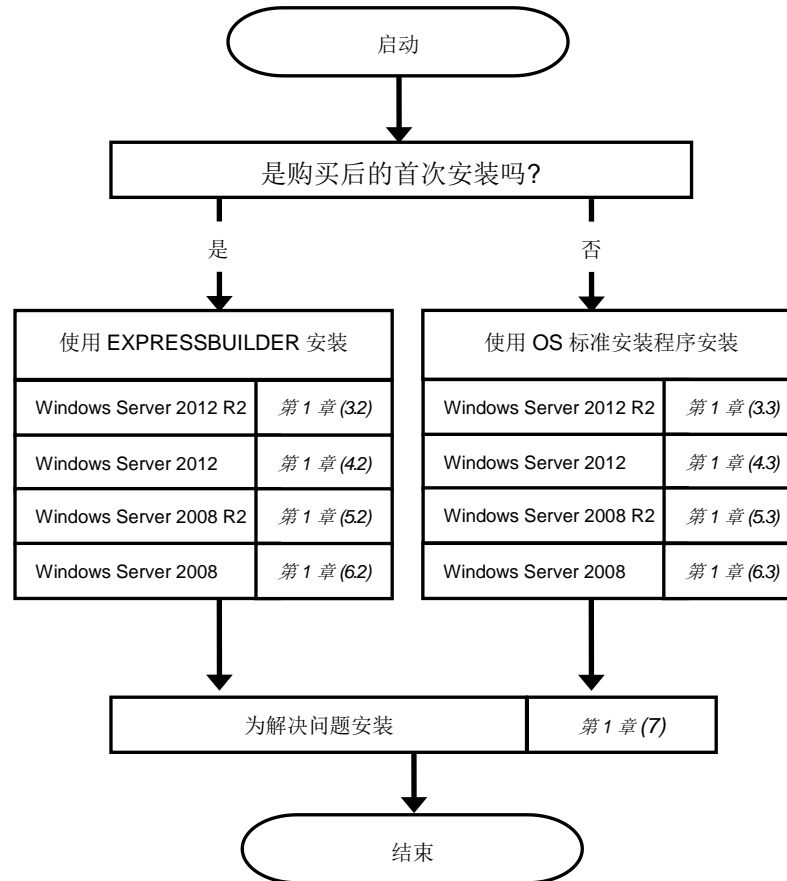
启动

是购买后的首次安装吗?

是

否

使用 EXPRESSBUILDER 安装

| Windows Server 2012 R2 | 第 1 章 (3.2) |
|---|---|
| Windows Server 2012 | 第 1 章 (4.2) |
| Windows Server 2008 R2 | 第 1 章 (5.2) |
| Windows Server 2008 | 第 1 章 (6.2) |

使用 OS 标准安装程序安装

| Windows Server 2012 R2 | 第 1 章 (3.3) |
|---|---|
| Windows Server 2012 | 第 1 章 (4.3) |
| Windows Server 2008 R2 | 第 1 章 (5.3) |
| Windows Server 2008 | 第 1 章 (6.3) |

为解决问题安装 第 1 章 (7)

结束